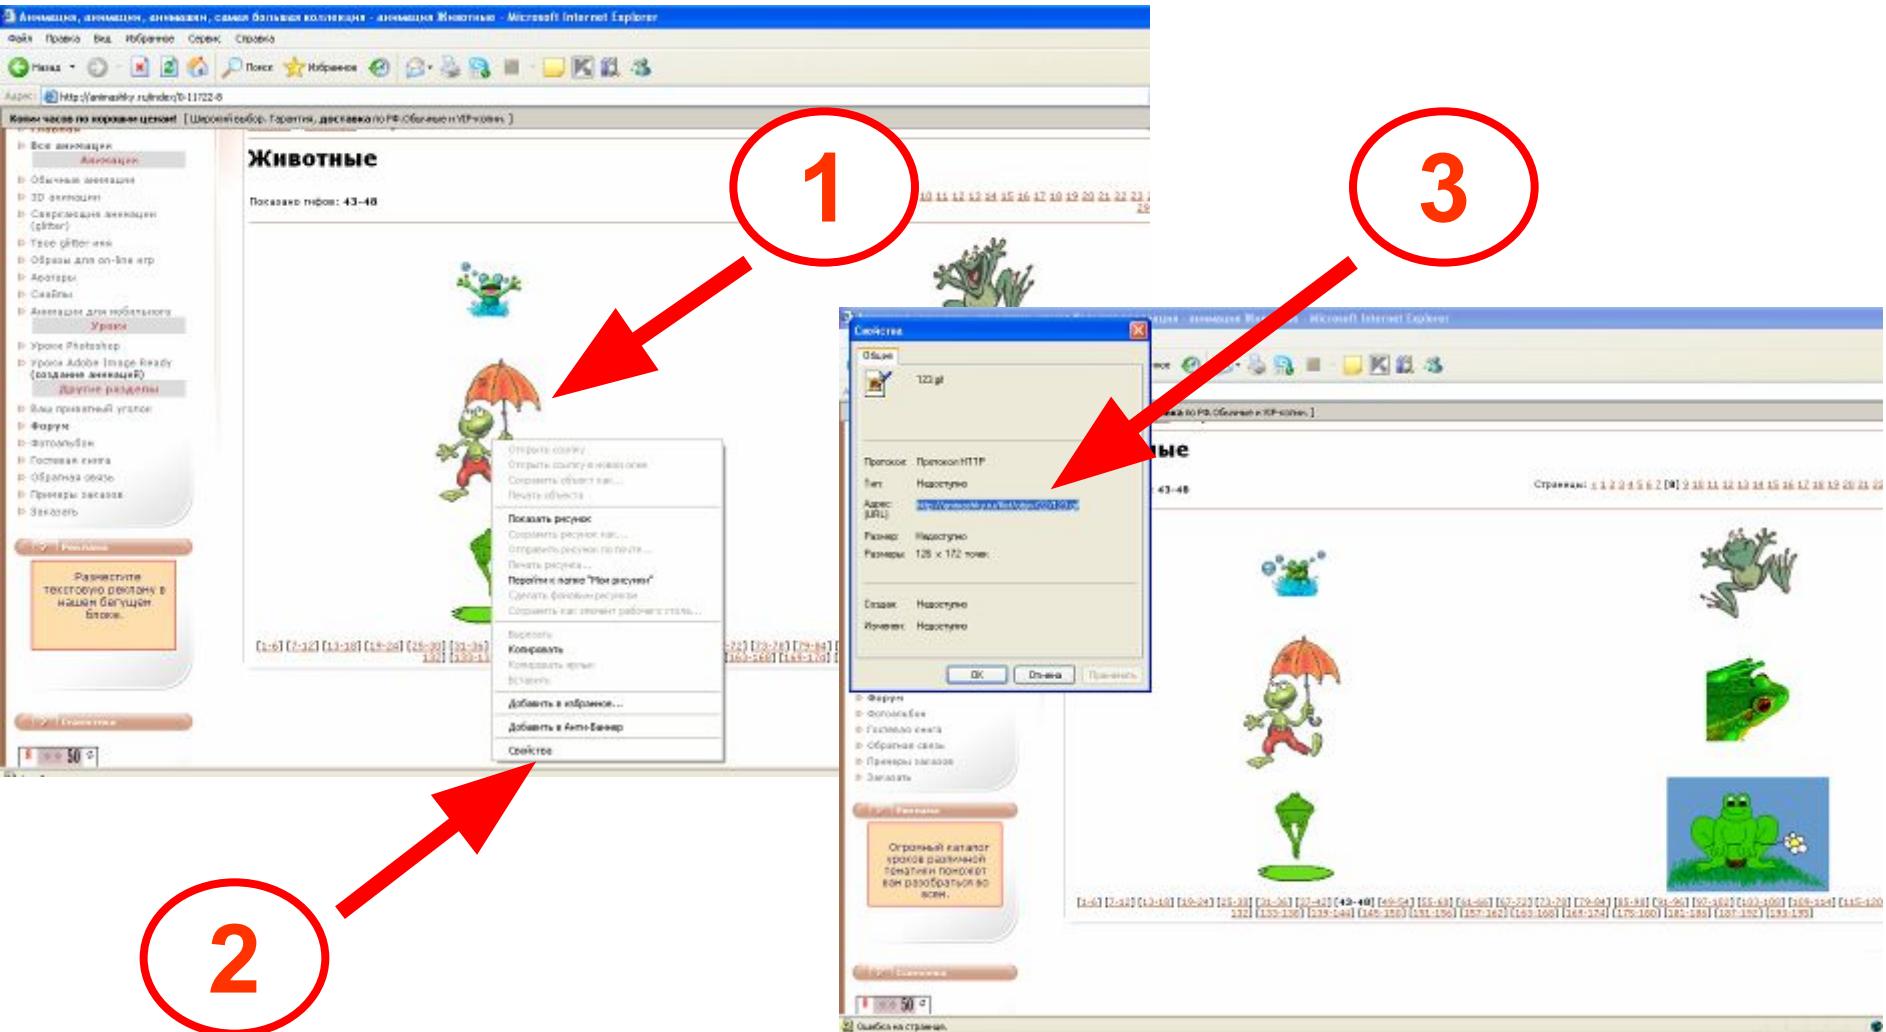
Анимация, анимации, анимашки, самая большая коллекция - анимация Животные - Microsoft Internet Explorer

Файл Правка Вид Избранное Сервис Справка

Назад Поиск Избранное

Адрес http://animashky.ru/index/0-11722-8

Животные

Показано гифок: 43-48

Все анимации
Анимации
Обычные анимации
3D анимации
Сверкающие анимации (glitter)
Твое glitter имя
Образы для on-line игр
Аватары
Смайлы
Анимации для мобильного
Уроки
Уроки Photoshop
Уроки Adobe Image Ready (создание анимацеИ)
Другие разделы
Ваш приватный уголок
Форум
Фотоальбом
Гостевая книга
Обратная связь
Примеры заказов
Заказать

Реклама

Разместите текстовую рекламу в нашем бегущем блоке.

Статистика

Открыть ссылку
Открыть ссылку в новом окне
Сохранить объект как...
Печать объекта
Показать рисунок
Сохранить рисунок как...
Отправить рисунок по почте...
Печать рисунка...
Перейти к папке "Мои рисунки"
Сделать фоновым рисунком
Сохранить как элемент рабочего стола...
Вырезать
Копировать
Копировать ярлык
Вставить
Добавить в избранное...
Добавить в Анти-Баннер
Свойства

1

2

3

Свойства

Общие

123.gif

Протокол: Протокол HTTP
Тип: Недоступно
Адрес: (URL):
Размер: Недоступно
Размеры: 128 x 172 точек
Создан: Недоступно
Изменен: Недоступно

ОК Отмена Применить

Страницы:

Огромный каталог уроков различной тематики поможет вам разобраться во всем.

Ошибка на странице.